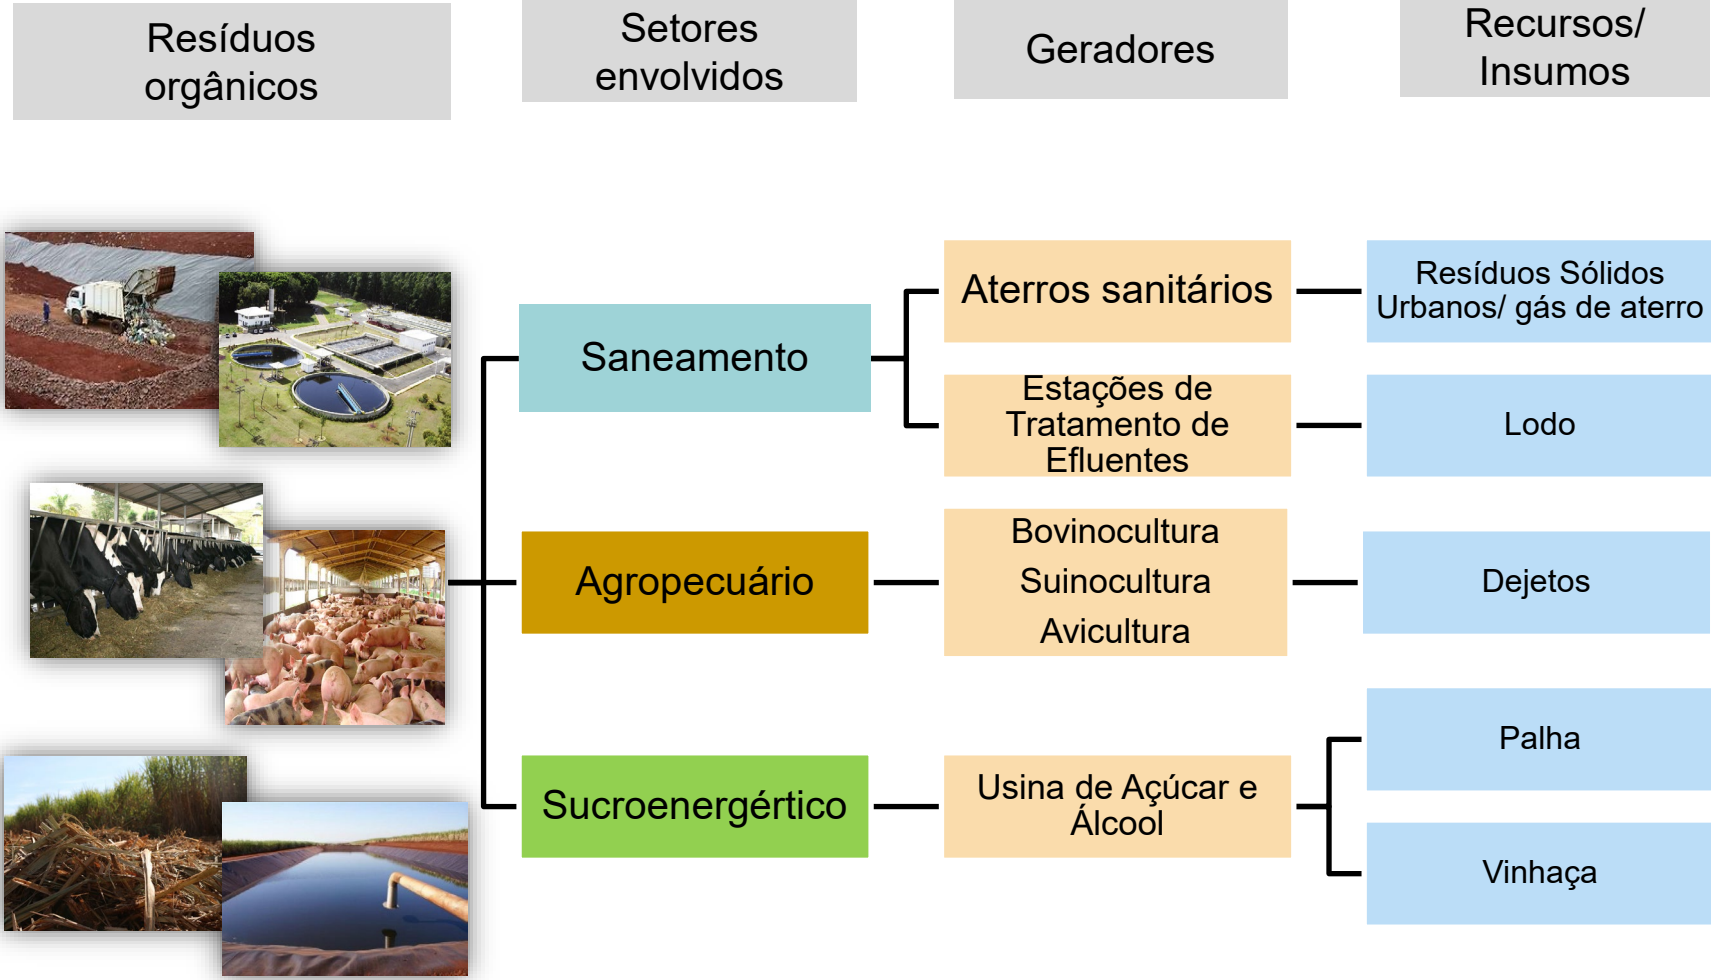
Resíduos orgânicos

Setores envolvidos

Geradores

Recursos/ Insumos

Saneamento

Aterros sanitários

Resíduos Sólidos Urbanos/ gás de aterro

Estações de Tratamento de Efluentes

Lodo

Agropecuário

Bovinocultura
Suinocultura
Avicultura

Dejetos

Sucroenergértico

Usina de Açúcar e Álcool

Palha

Vinhaça